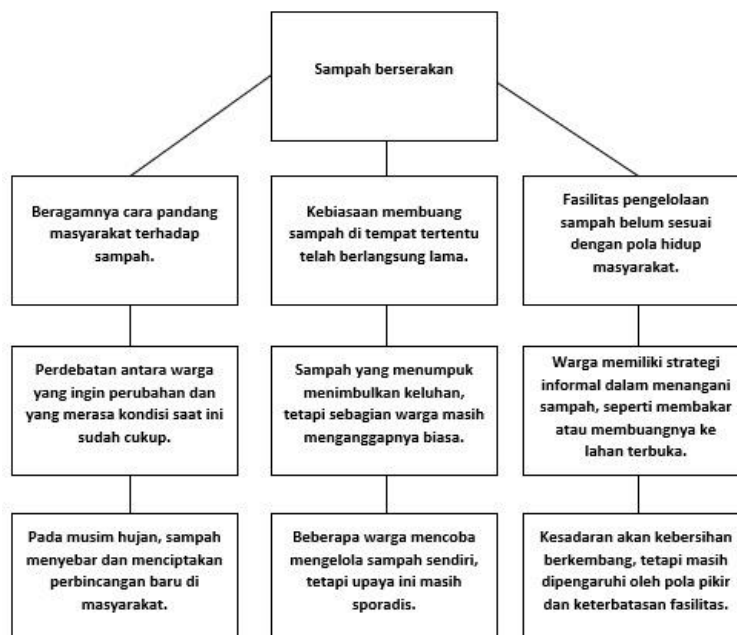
Sampah berserakan

Beragamnya cara pandang masyarakat terhadap sampah.

Perdebatan antara warga yang ingin perubahan dan yang merasa kondisi saat ini sudah cukup.

Pada musim hujan, sampah menyebar dan menciptakan perbincangan baru di masyarakat.

Kebiasaan membuang sampah di tempat tertentu telah berlangsung lama.

Sampah yang menumpuk menimbulkan keluhan, tetapi sebagian warga masih menganggapnya biasa.

Beberapa warga mencoba mengelola sampah sendiri, tetapi upaya ini masih sporadis.

Fasilitas pengelolaan sampah belum sesuai dengan pola hidup masyarakat.

Warga memiliki strategi informal dalam menangani sampah, seperti membakar atau membuangnya ke lahan terbuka.

Kesadaran akan kebersihan berkembang, tetapi masih dipengaruhi oleh pola pikir dan keterbatasan fasilitas.